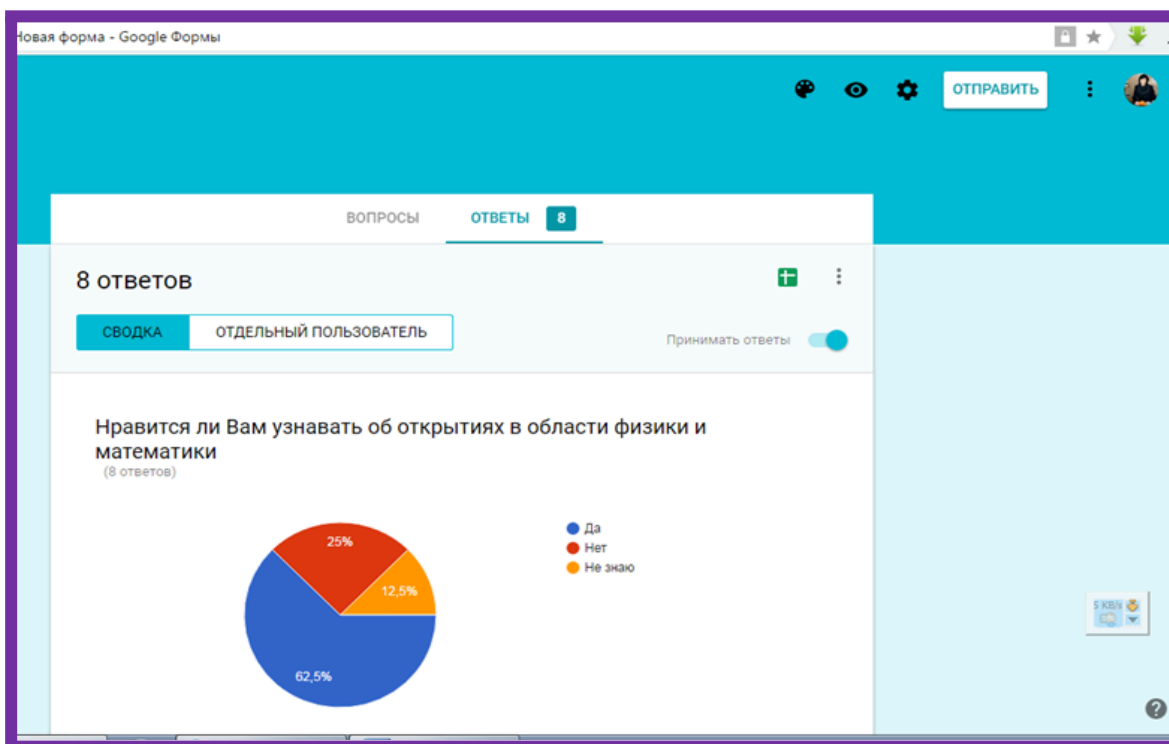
Новая форма - Google Формы

ОТПРАВИТЬ

ВОПРОСЫ ОТВЕТЫ 8

8 ответов

СВОДКА ОТДЕЛЬНЫЙ ПОЛЬЗОВАТЕЛЬ

Принимать ответы

Нравится ли Вам узнавать об открытиях в области физики и математики
(8 ответов)

25%
12,5%
62,5%

Да
Нет
Не знаю

5 KB/s